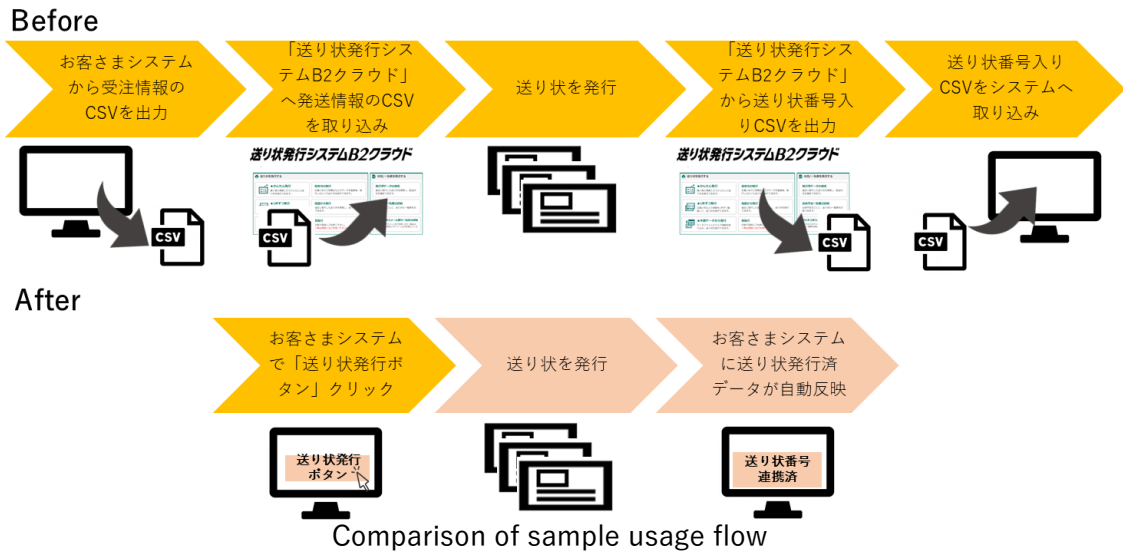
Before

お客さまシステムから受注情報のCSVを出力

「送り状発行システムB2クラウド」へ発送情報のCSVを取り込み

送り状を発行

「送り状発行システムB2クラウド」から送り状番号入りCSVを出力

送り状番号入りCSVをシステムへ取り込み

CSV

送り状発行システムB2クラウド

CSV

送り状発行システムB2クラウド

CSV

CSV

After

お客さまシステムで「送り状発行ボタン」クリック

送り状を発行

お客さまシステムに送り状発行済データが自動反映

送り状発行ボタン

送り状番号連携済

Comparison of sample usage flow